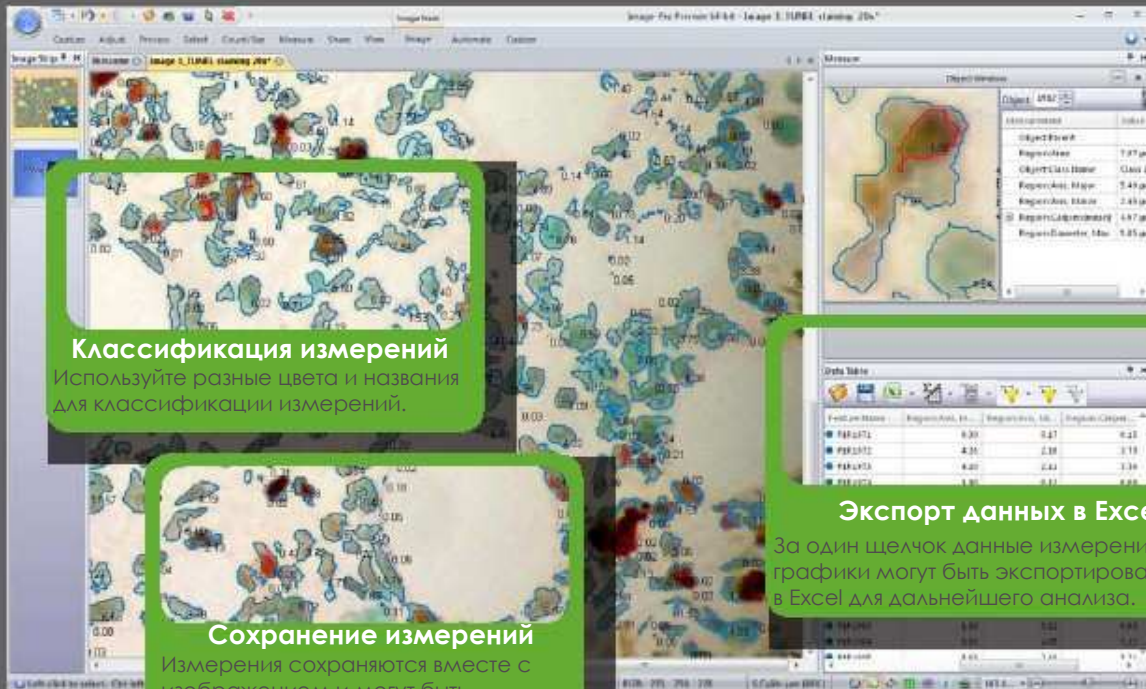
Классификация измерений
Используйте разные цвета и названия для классификации измерений.

Сохранение измерений
Измерения сохраняются вместе с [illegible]

Экспорт данных в Exce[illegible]
За один щелчок данные измерени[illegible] графики могут быть экспортирова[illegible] в Excel для дальнейшего анализа.